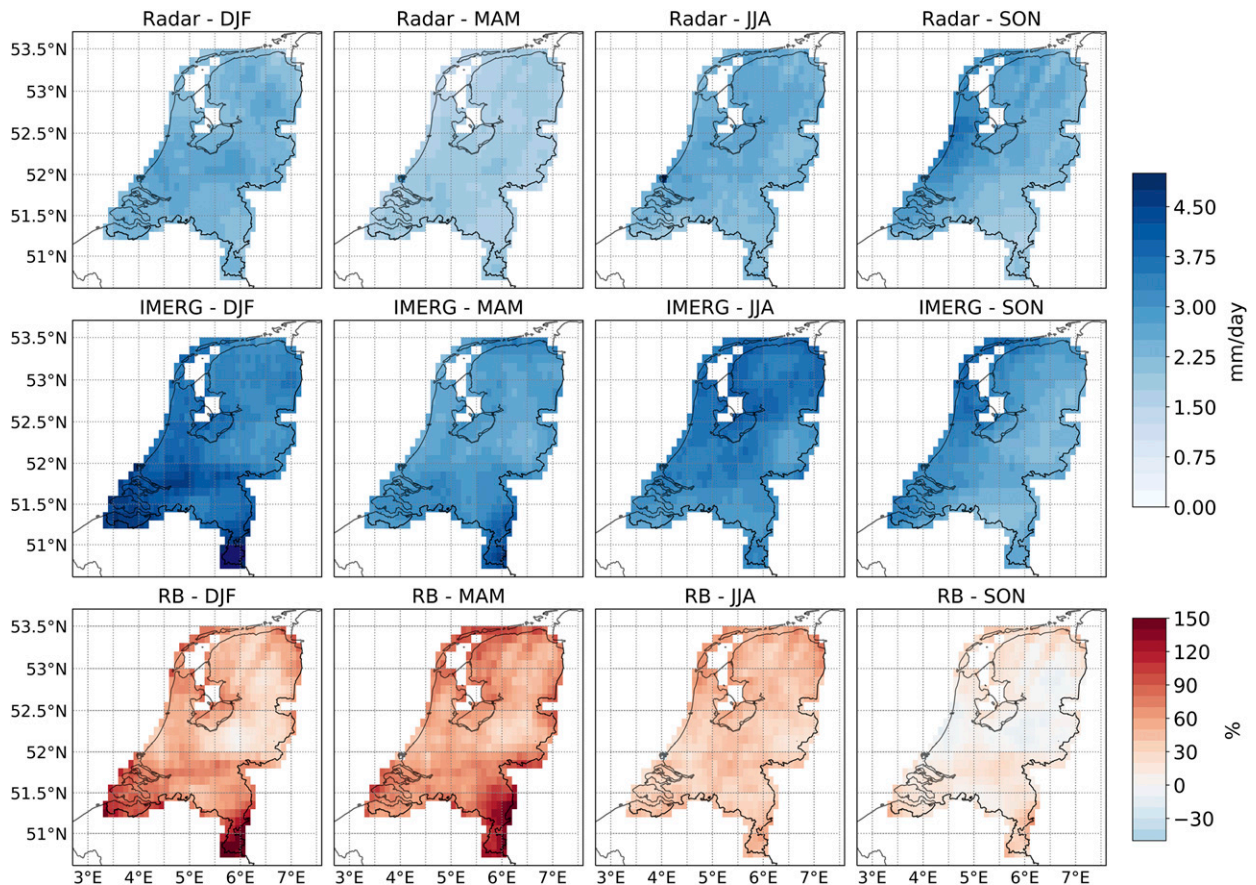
Radar - DJF
Radar - MAM
Radar - JJA
Radar - SON

IMERG - DJF
IMERG - MAM
IMERG - JJA
IMERG - SON

RB - DJF
RB - MAM
RB - JJA
RB - SON

53.5°N
53°N
52.5°N
52°N
51.5°N
51°N

53.5°N
53°N
52.5°N
52°N
51.5°N
51°N

53.5°N
53°N
52.5°N
52°N
51.5°N
51°N

3°E 4°E 5°E 6°E 7°E
3°E 4°E 5°E 6°E 7°E
3°E 4°E 5°E 6°E 7°E
3°E 4°E 5°E 6°E 7°E

4.50
3.75
3.00
2.25
1.50
0.75
0.00
mm/day

150
120
90
60
30
0
−30
%